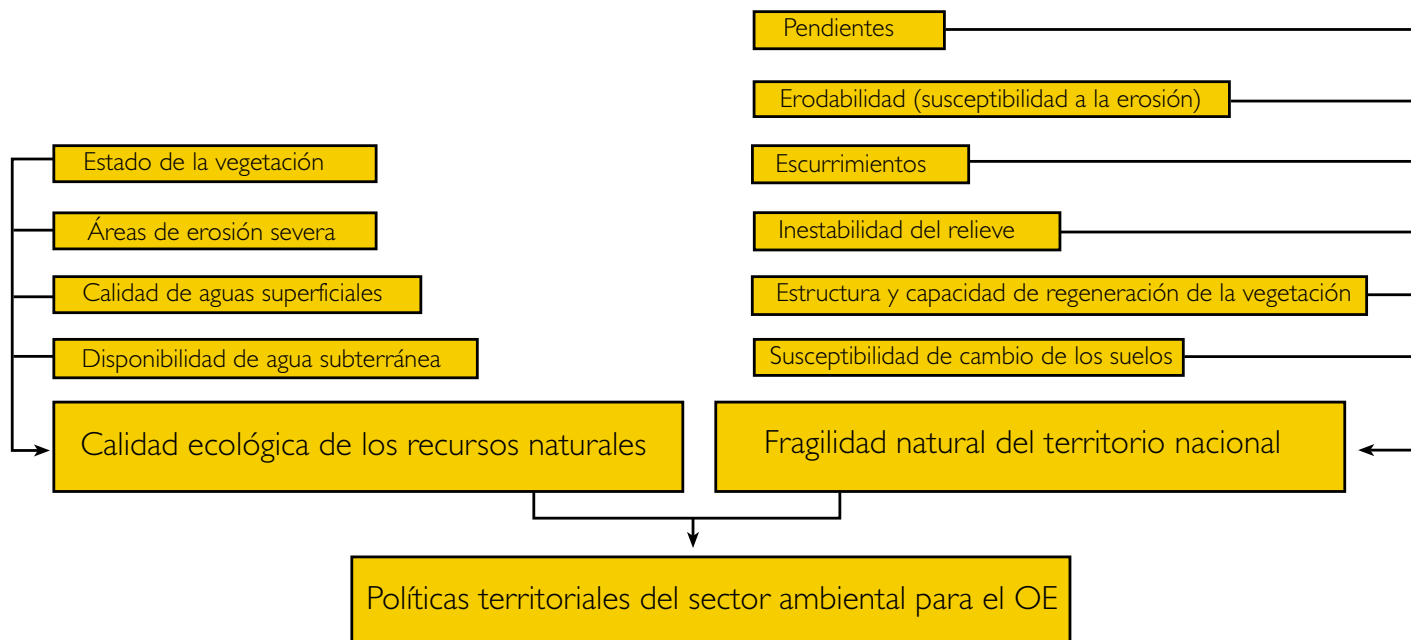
Pendientes

Erodabilidad (susceptibilidad a la erosión)

Estado de la vegetación

Escurrimientos

Áreas de erosión severa

Inestabilidad del relieve

Calidad de aguas superficiales

Estructura y capacidad de regeneración de la vegetación

Disponibilidad de agua subterránea

Susceptibilidad de cambio de los suelos

Calidad ecológica de los recursos naturales

Fragilidad natural del territorio nacional

Políticas territoriales del sector ambiental para el OE